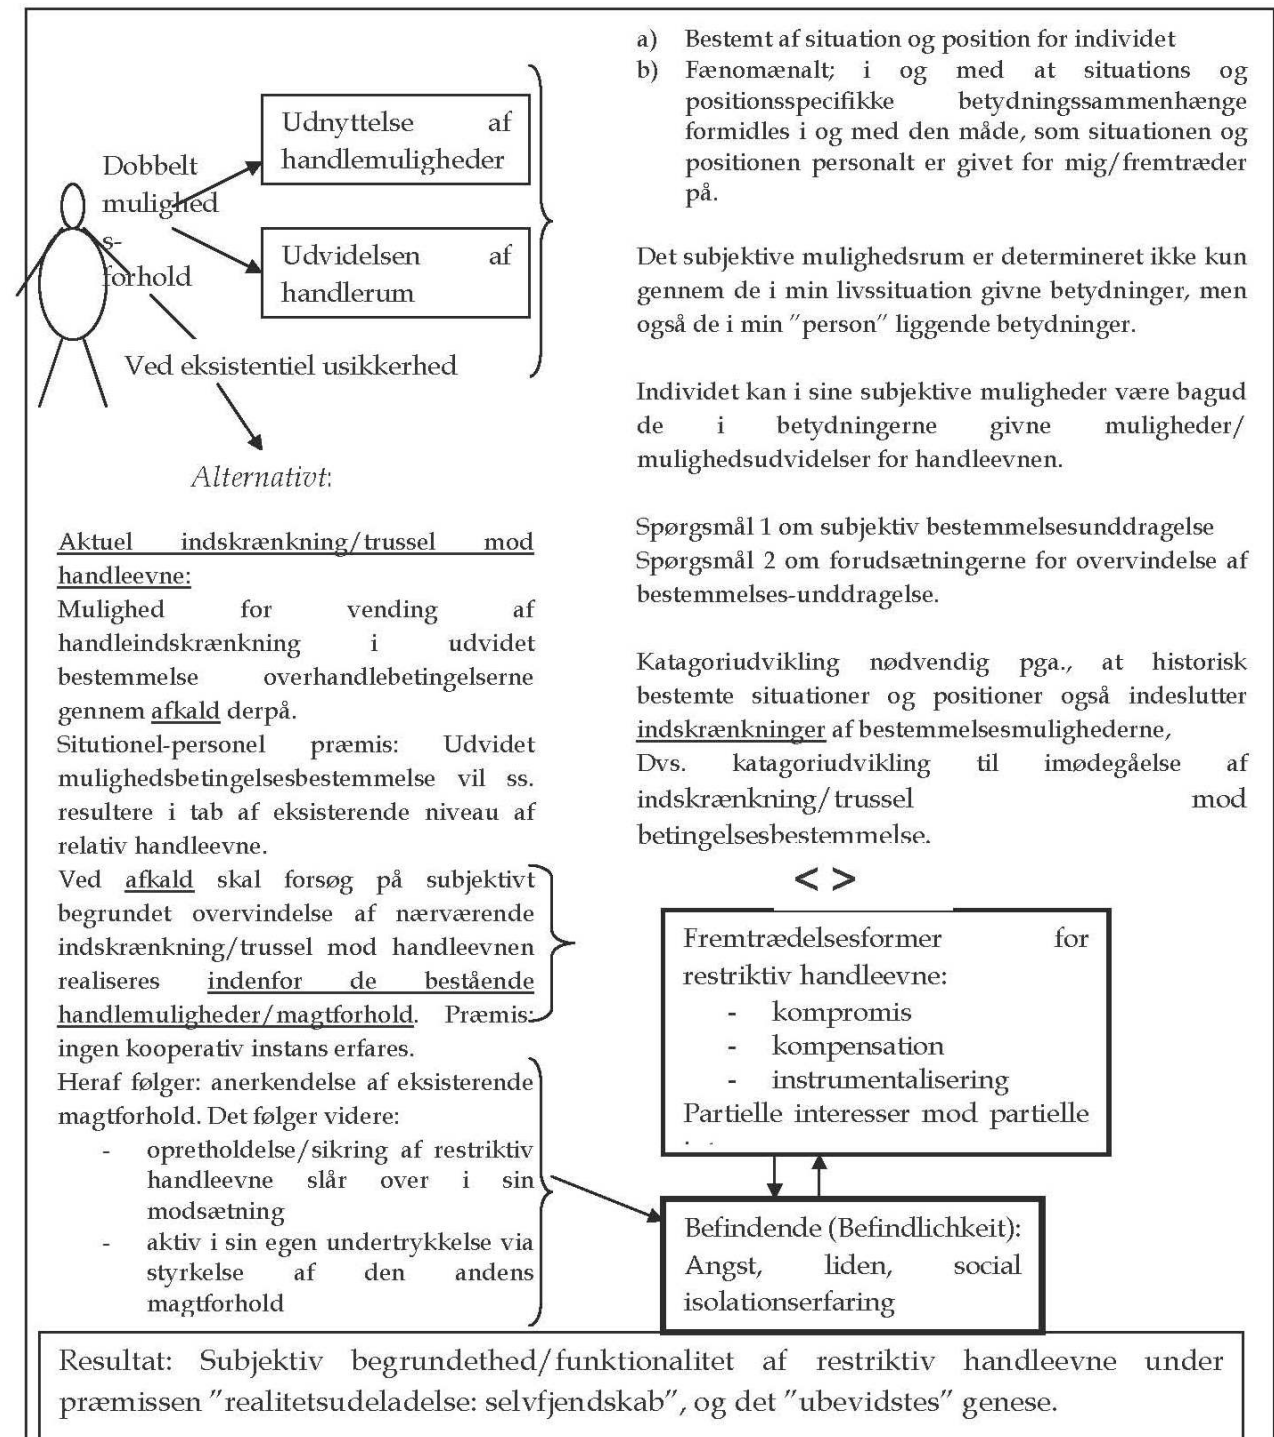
Dobbelt mulighed s-forhold

Udnyttelse af handlemuligheder

Udvidelsen af handlerum

Ved eksistentiel usikkerhed

Alternativt:

Aktuel indskrænkning/trussel mod handleevne:
Mulighed for vending af handleindskrænkning i udvidet bestemmelse overhandlebetingelserne gennem afkald derpå.
Situtionel-personel præmis: Udvidet mulighedsbetingelsesbestemmelse vil ss. resultere i tab af eksisterende niveau af relativ handleevne.
Ved afkald skal forsøg på subjektivt begrundet overvindelse af nærværende indskrænkning/trussel mod handleevnen realiseres indenfor de bestående handlemuligheder/magtforhold. Præmis: ingen kooperativ instans erfares.
Heraf følger: anerkendelse af eksisterende magtforhold. Det følger videre:
- opretholdelse/sikring af restriktiv handleevne slår over i sin modsætning
- aktiv i sin egen undertrykkelse via styrkelse af den andens magtforhold

a) Bestemt af situation og position for individet
b) Fænomænalt; i og med at situations og positionsspecifikke betydningssammenhænge formidles i og med den måde, som situationen og positionen personalt er givet for mig/fremtræder på.

Det subjektive mulighedsrum er determineret ikke kun gennem de i min livssituation givne betydninger, men også de i min "person" liggende betydninger.

Individet kan i sine subjektive muligheder være bagud de i betydningerne givne muligheder/mulighedsudvidelser for handleevnen.

Spørgsmål 1 om subjektiv bestemmelsesunddragelse
Spørgsmål 2 om forudsætningerne for overvindelse af bestemmelses-unddragelse.

Katagoriudvikling nødvendig pga., at historisk bestemte situationer og positioner også indeslutter indskrænkninger af bestemmelsesmulighederne,
Dvs. katagoriudvikling til imødegåelse af indskrænkning/trussel mod betingelsesbestemmelse.

< >

Fremtrædelsesformer for restriktiv handleevne:
- kompromis
- kompensation
- instrumentalisering
Partielle interesser mod partielle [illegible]

Befindende (Befindlichkeit): Angst, liden, social isolationserfaring

Resultat: Subjektiv begrundethed/funktionalitet af restriktiv handleevne under præmissen "realitetsudeladelse: selvfjendskab", og det "ubevidstes" genese.